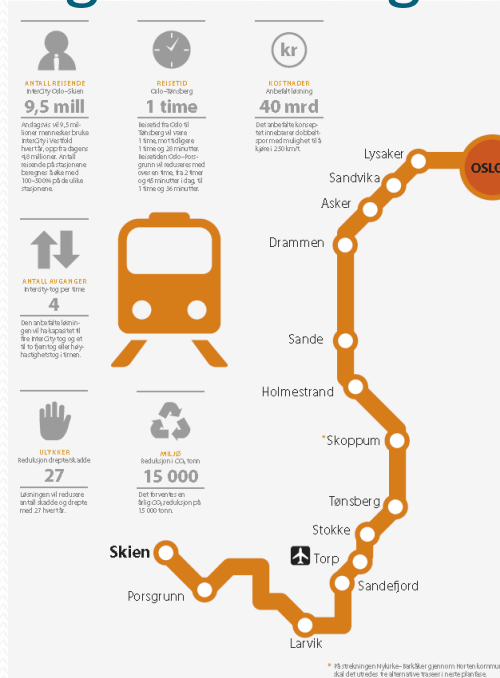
ANTALL REISENDE
InterCity Oslo–Skien

9,5 mill

Andagsvis vil 9,5 millioner mennesker bruke InterCity i Vestfold hvert år, opp fra dagens 4,8 millioner. Antall reisende på stasjonene (beregnes) økes med 100–300% på de ulike stasjonene.

REISETID
Oslo–Tønsberg

1 time

Reisetid fra Oslo til Tønsberg vil være 1 time, mot i dag 1 time og 28 minutter. Reisetiden Oslo–Porsgrunn vil reduseres med over en time, fra 2 timer og 45 minutter i dag, til 1 time og 36 minutter.

KOSTNADER
Anbefalt løsning

40 mrd

Det anbefalte konseptet innebærer dobbeltspor med mulighet til å kjøre i 250 km/t.

ANTALL AVGANGER
InterCity-tog per time

4

Den anbefalte løsningen vil ha kapasitet til fire InterCity-tog og et til to fjerntog eller høyhastighetstog i timen.

ULYKKER
Reduksjon drepte/skadde

27

Løsningen vil redusere antall skadde og drepte med 27 hvert år.

MILJØ
Reduksjon i $CO_2$ tonn

15 000

Det forventes en årlig $CO_2$ reduksjon på 15 000 tonn.

OSLO
Lysaker
Sandvika
Asker
Drammen
Sande
Holmestrand
*Skoppum
Tønsberg
Stokke
Torp
Sandefjord
Larvik
Porsgrunn
Skien

* På strekningen Nykirke–Barkåker gjennom Horten kommune skal det utredes alternative traseer i neste planfase.